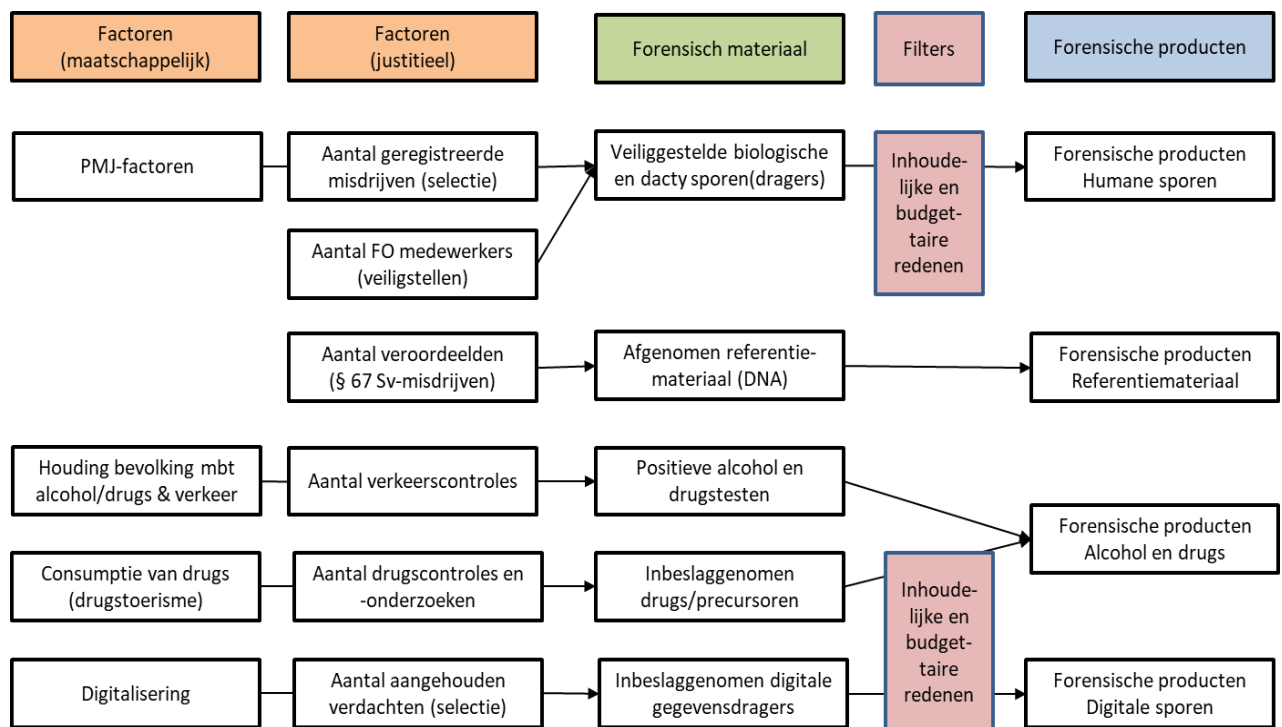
Factoren (maatschappelijk)

Factoren (justitieel)

Forensisch materiaal

Filters

Forensische producten

PMJ-factoren

Aantal geregistreerde misdrijven (selectie)

Veiliggestelde biologische en dacty sporen(dragers)

Inhoudelijke en budgettaire redenen

Forensische producten Humane sporen

Aantal FO medewerkers (veiligstellen)

Aantal veroordeelden (§ 67 Sv-misdrijven)

Afgenomen referentiemateriaal (DNA)

Forensische producten Referentiemateriaal

Houding bevolking mbt alcohol/drugs & verkeer

Aantal verkeerscontroles

Positieve alcohol en drugstesten

Forensische producten Alcohol en drugs

Consumptie van drugs (drugstoerisme)

Aantal drugscontroles en -onderzoeken

Inbeslaggenomen drugs/precursoren

Inhoudelijke en budgettaire redenen

Digitalisering

Aantal aangehouden verdachten (selectie)

Inbeslaggenomen digitale gegevensdragers

Forensische producten Digitale sporen